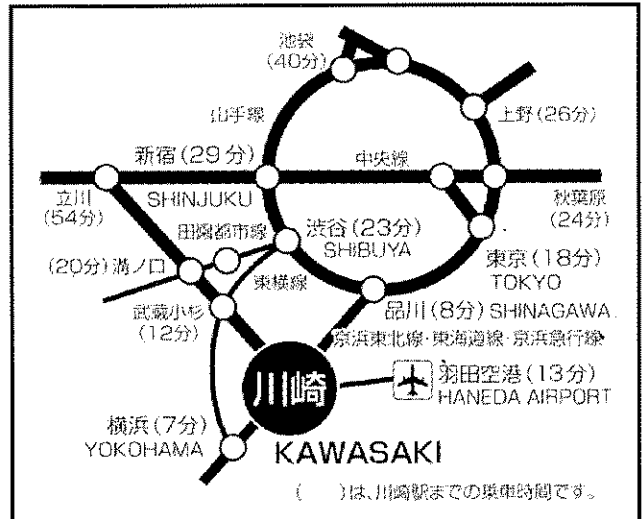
池袋
(40分)

山手線

上野(26分)

新宿(29分)
SHINJUKU

中央線

立川
(54分)

秋葉原
(24分)

田園都市線

渋谷(23分)
SHIBUYA

(20分)溝ノ口

東横線

東京(18分)
TOKYO

武蔵小杉
(12分)

品川(8分) SHINAGAWA

京浜東北線·東海道線·京浜急行線

川崎

羽田空港(13分)
HANEDA AIRPORT

横浜(7分)
YOKOHAMA

KAWASAKI

(　　)は、川崎駅までの乗車時間です。